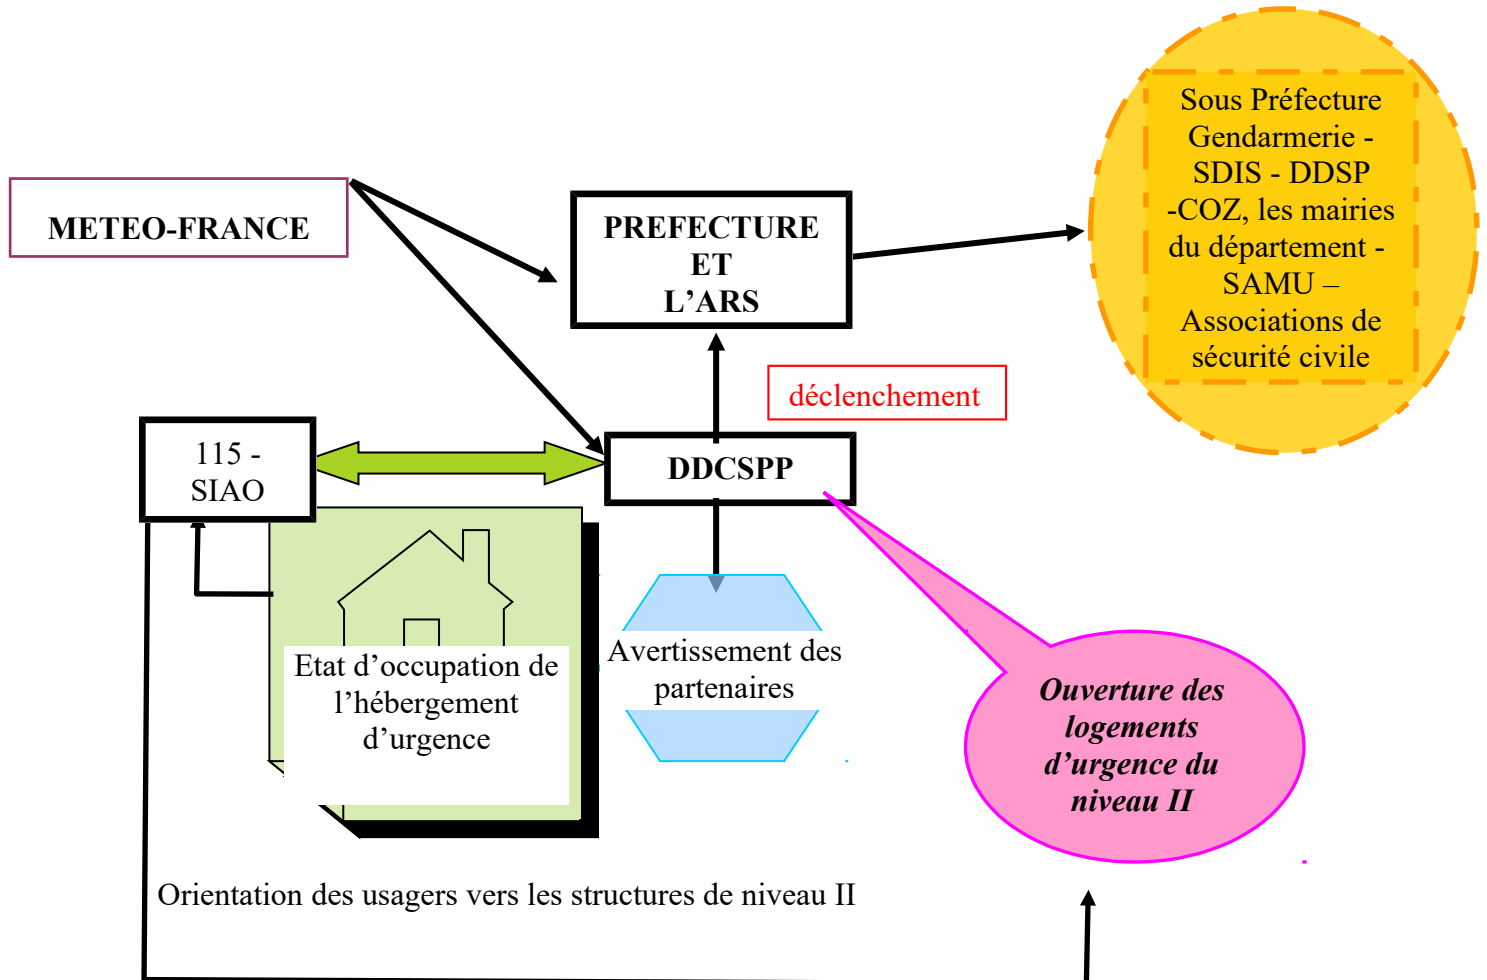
METEO-FRANCE

PREFECTURE
ET
L'ARS

Sous Préfecture Gendarmerie - SDIS - DDSP -COZ, les mairies du département - SAMU – Associations de sécurité civile

déclenchement

115 - SIAO

DDCSPP

Etat d'occupation de l'hébergement d'urgence

Avertissement des partenaires

Ouverture des logements d'urgence du niveau II

Orientation des usagers vers les structures de niveau II